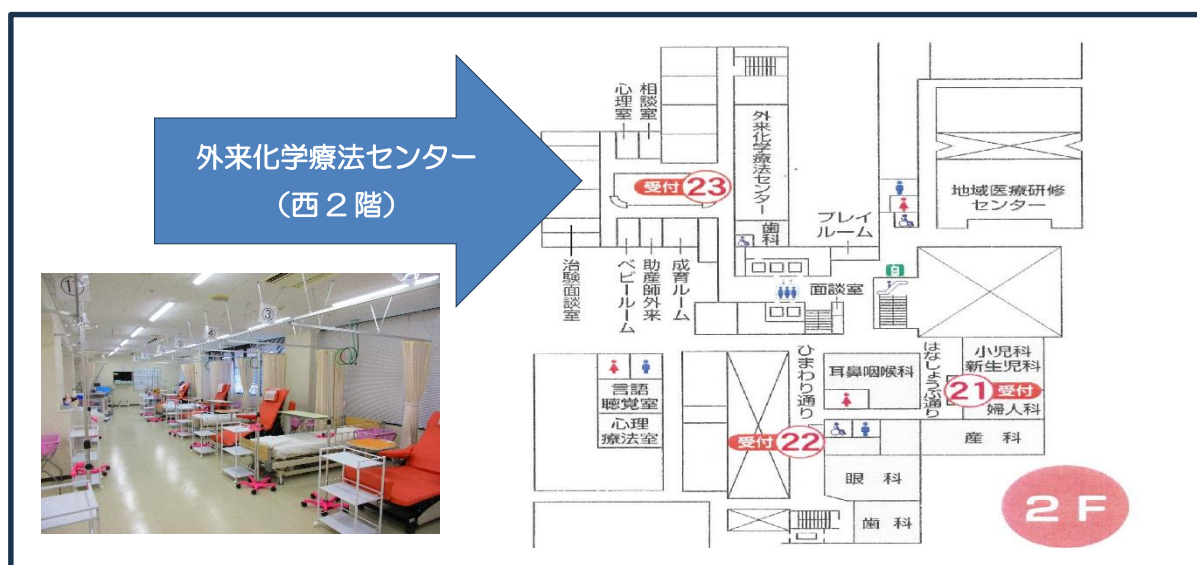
外来化学療法センター
（西２階）

①
③

心理室
相談室
受付 23
外来化学療法センター
歯科
プレイルーム
地域医療研修センター
治験面談室
ベビールーム
助産師外来
成育ルーム
面談室
ひまわり通り
耳鼻咽喉科
はなしょうぶ通り
小児科
新生児科
21 受付
婦人科
言語聴覚室
心理療法室
受付 22
産科
眼科
歯科
２Ｆ